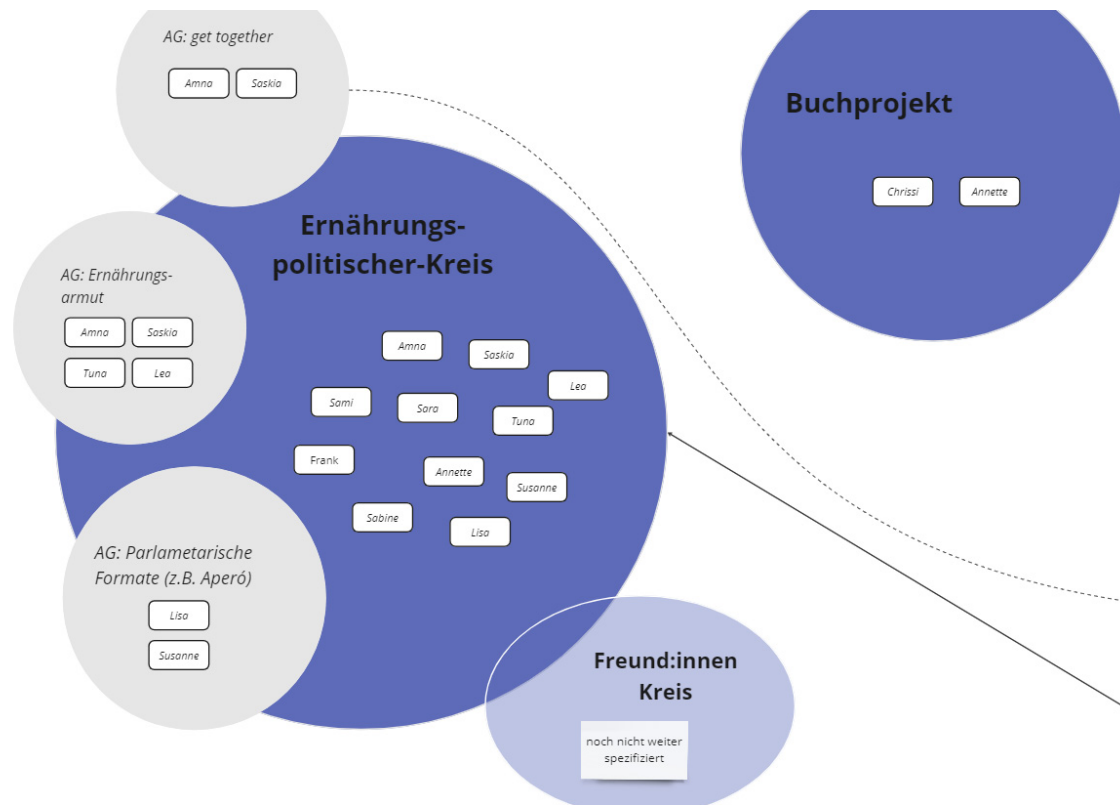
AG: get together

Amna
Saskia

Buchprojekt

Chrissi
Annette

Ernährungs-politischer-Kreis

AG: Ernährungsarmut

Amna
Saskia
Tuna
Lea

Amna
Saskia
Leo
Sami
Sora
Tuna
Frank
Annette
Susanne
Sabine
Lisa

AG: Parlametarische Formate (z.B. Aperó)

Lisa
Susanne

Freund:innen Kreis

noch nicht weiter spezifiziert